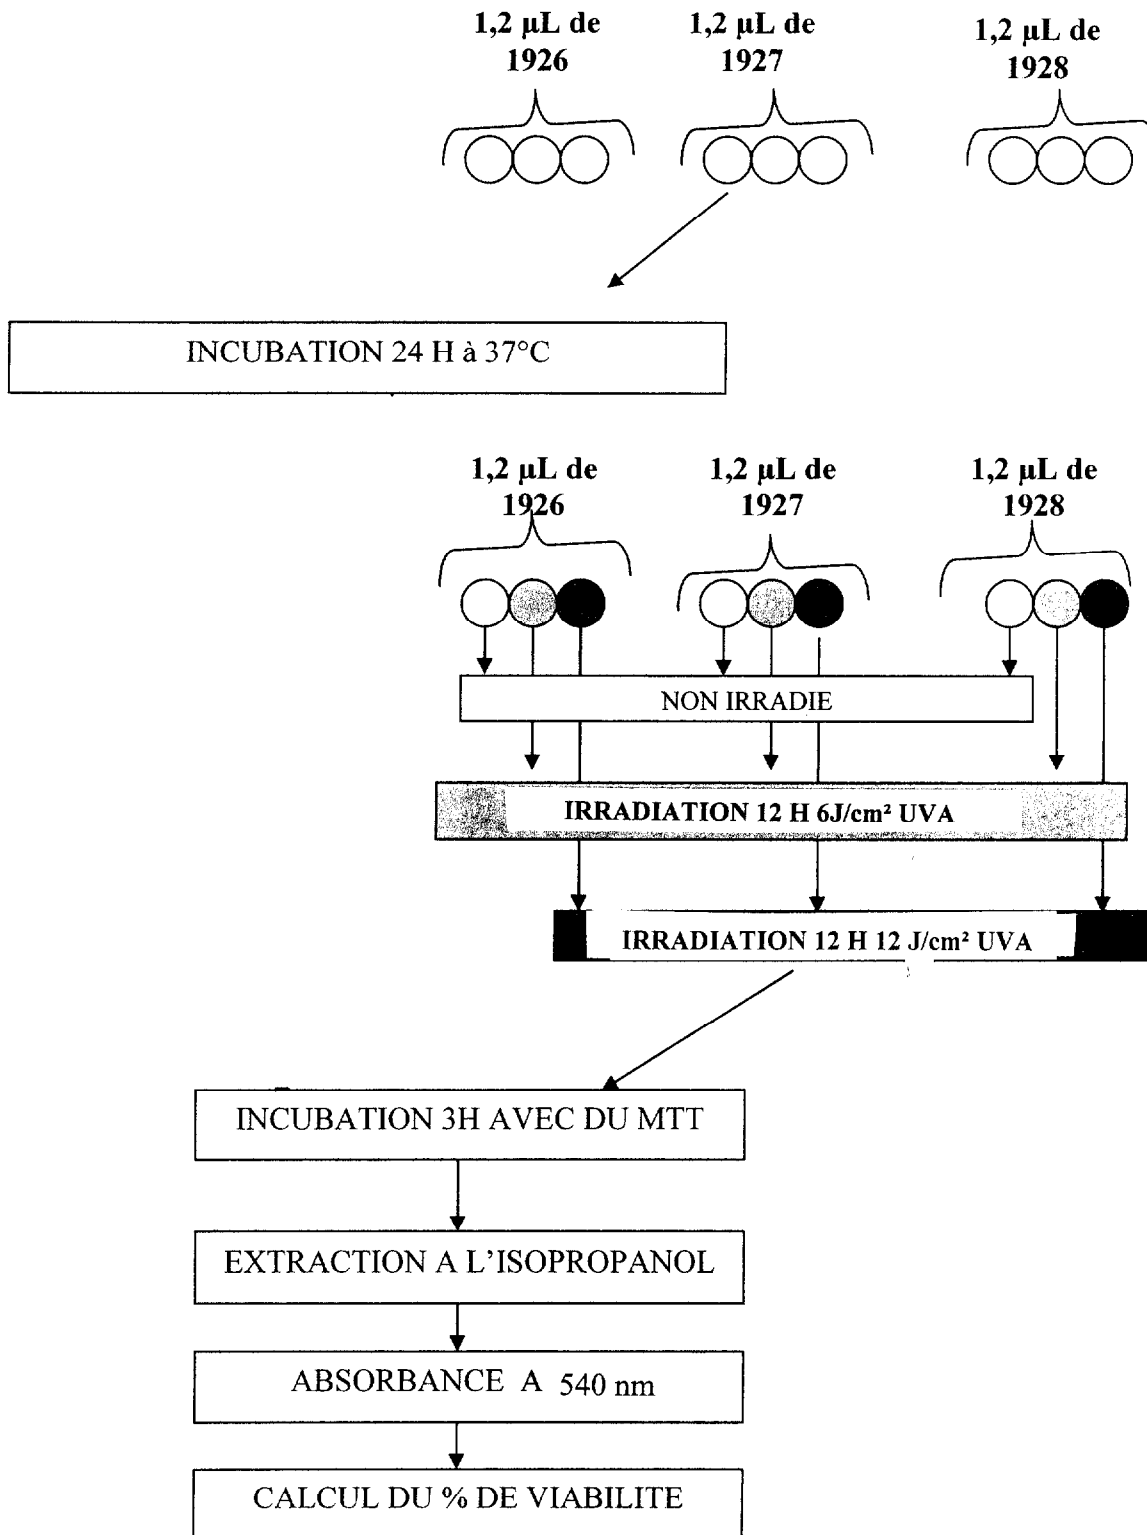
1,2 µL de 1926

1,2 µL de 1927

1,2 µL de 1928

INCUBATION 24 H à 37°C

1,2 µL de 1926

1,2 µL de 1927

1,2 µL de 1928

NON IRRADIE

IRRADIATION 12 H 6J/cm² UVA

IRRADIATION 12 H 12 J/cm² UVA

INCUBATION 3H AVEC DU MTT

EXTRACTION A L'ISOPROPANOL

ABSORBANCE A 540 nm

CALCUL DU % DE VIABILITE